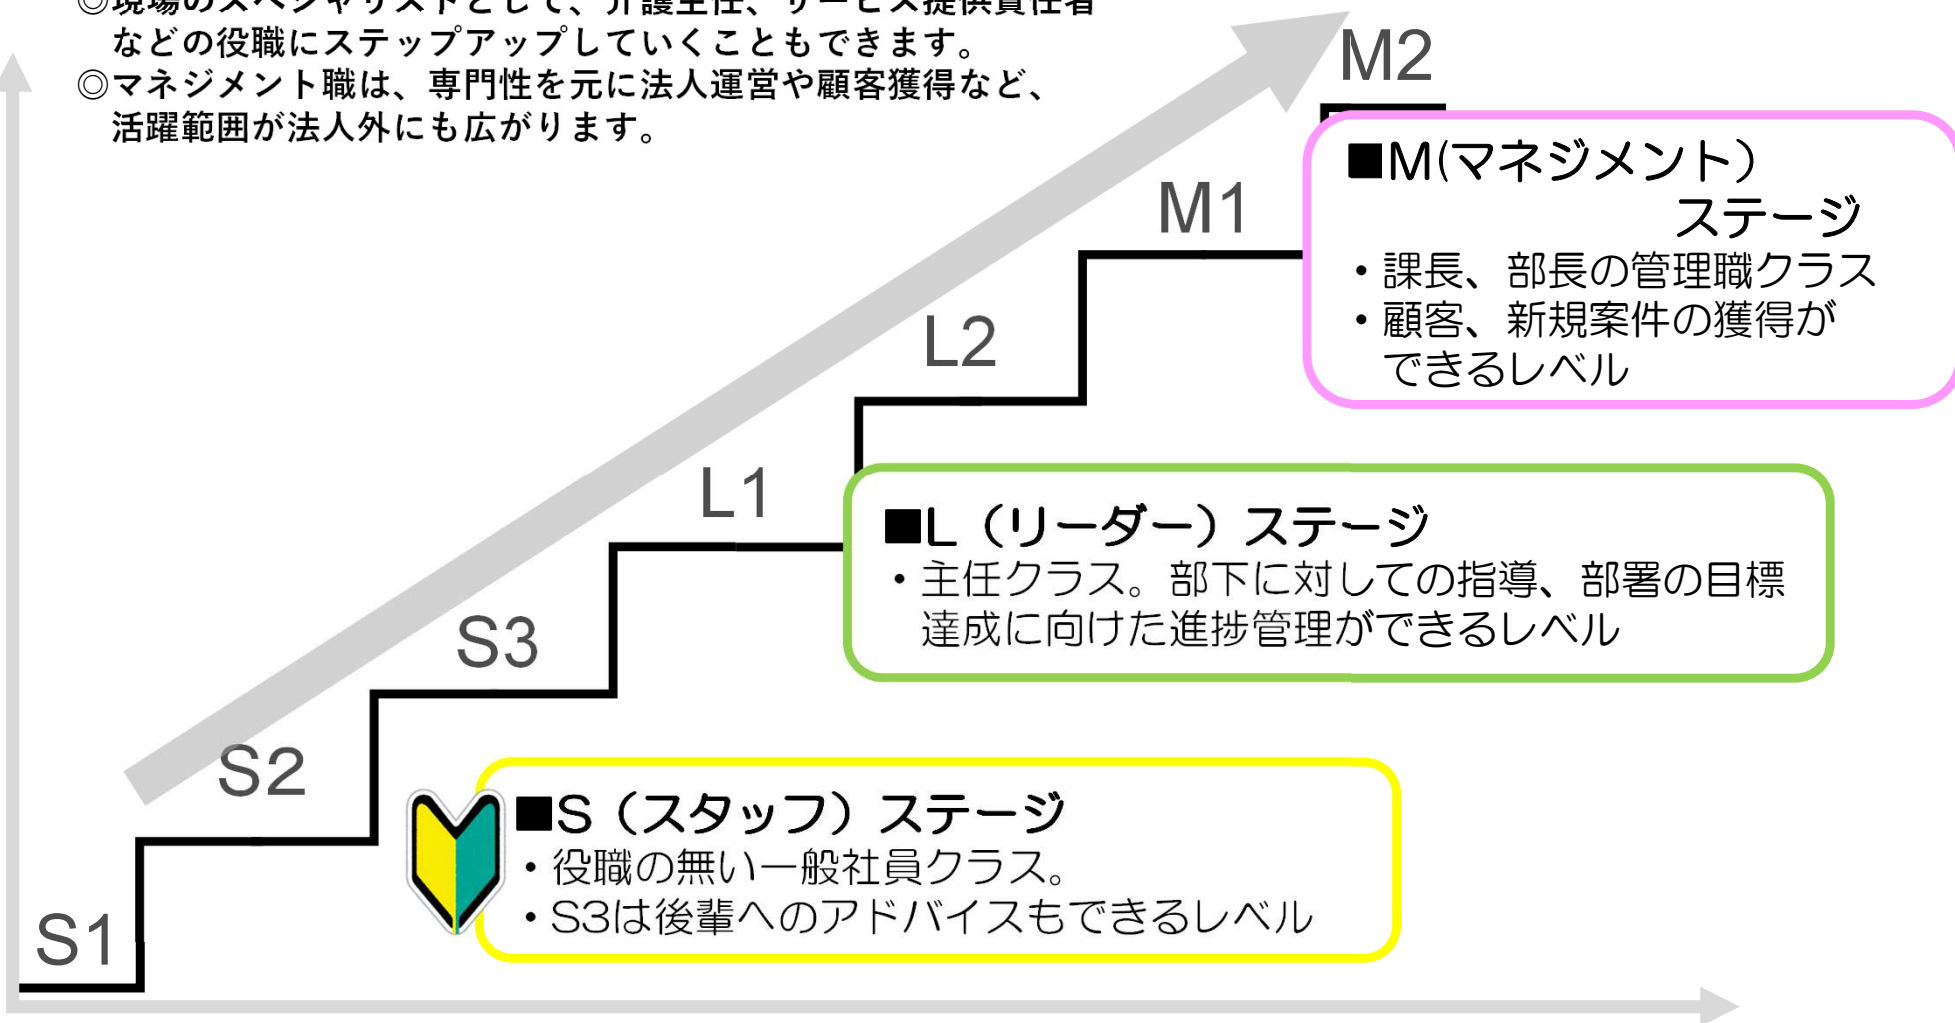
◎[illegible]
などの役職にステップアップしていくこともできます。
◎マネジメント職は、専門性を元に法人運営や顧客獲得など、活躍範囲が法人外にも広がります。

M2

■M(マネジメント)ステージ
・課長、部長の管理職クラス
・顧客、新規案件の獲得ができるレベル

M1

L2

L1

■L（リーダー）ステージ
・主任クラス。部下に対しての指導、部署の目標達成に向けた進捗管理ができるレベル

S3

S2

■S（スタッフ）ステージ
・役職の無い一般社員クラス。
・S3は後輩へのアドバイスもできるレベル

S1